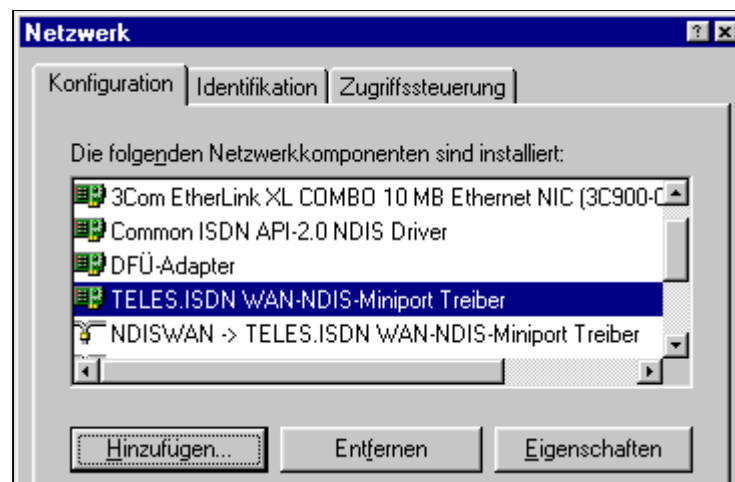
Netzwerk

? ×

Konfiguration | Identifikation | Zugriffssteuerung

Die folgenden Netzwerkkomponenten sind installiert:

3Com EtherLink XL COMBO 10 MB Ethernet NIC (3C900-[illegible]

Common ISDN API-2.0 NDIS Driver

DFÜ-Adapter

TELES.ISDN WAN-NDIS-Miniport Treiber

NDISWAN -> TELES.ISDN WAN-NDIS-Miniport Treiber

Hinzufügen... | Entfernen | Eigenschaften